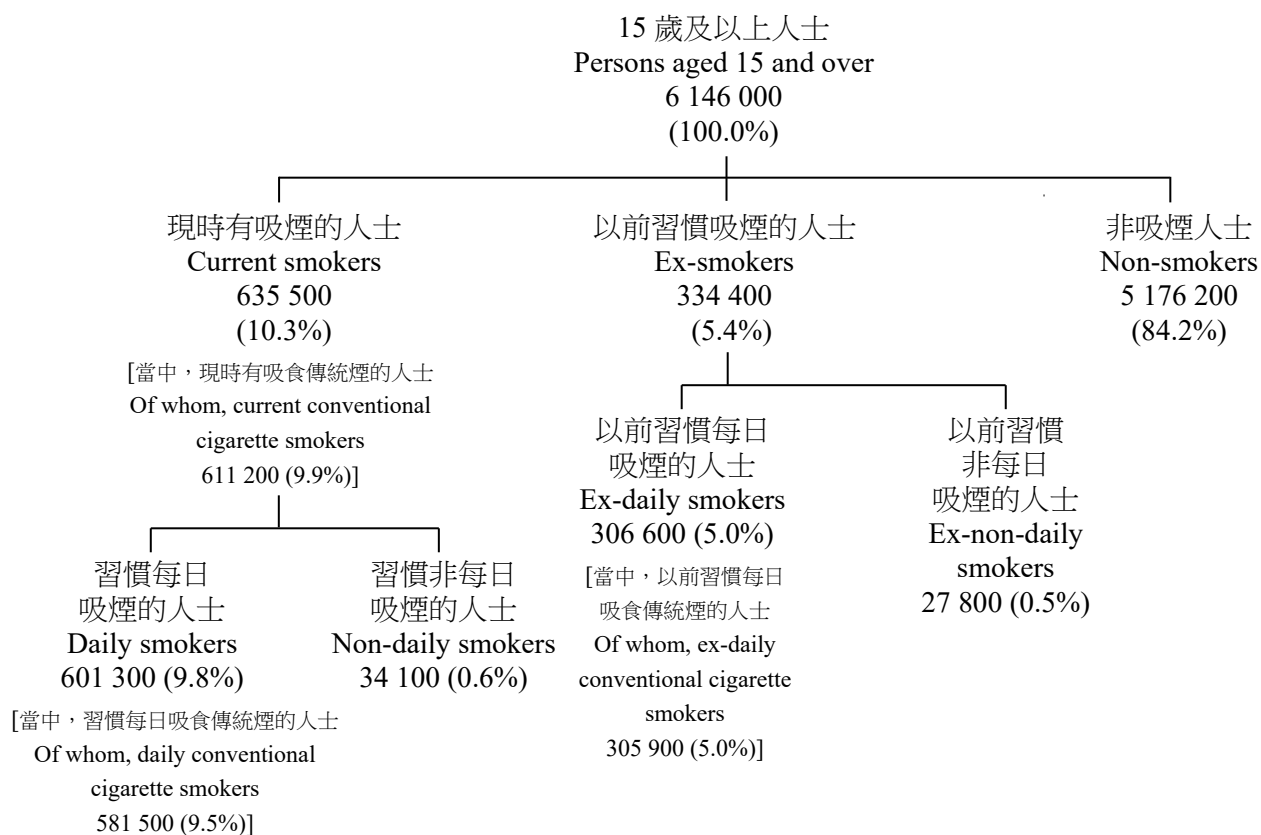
15 歲及以上人士
Persons aged 15 and over
6 146 000
(100.0%)

現時有吸煙的人士
Current smokers
635 500
(10.3%)

[當中，現時有吸食傳統煙的人士
Of whom, current conventional cigarette smokers
611 200 (9.9%)]

習慣每日吸煙的人士
Daily smokers
601 300 (9.8%)

[當中，習慣每日吸食傳統煙的人士
Of whom, daily conventional cigarette smokers
581 500 (9.5%)]

習慣非每日吸煙的人士
Non-daily smokers
34 100 (0.6%)

以前習慣吸煙的人士
Ex-smokers
334 400
(5.4%)

以前習慣每日吸煙的人士
Ex-daily smokers
306 600 (5.0%)

[當中，以前習慣每日吸食傳統煙的人士
Of whom, ex-daily conventional cigarette smokers
305 900 (5.0%)]

以前習慣非每日吸煙的人士
Ex-non-daily smokers
27 800 (0.5%)

非吸煙人士
Non-smokers
5 176 200
(84.2%)